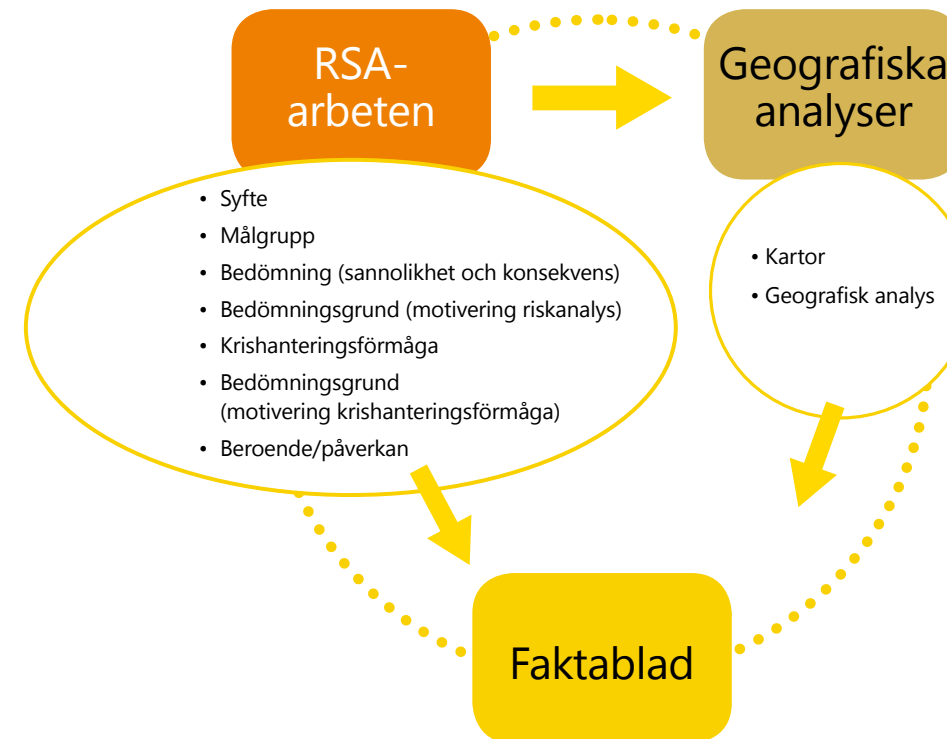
RSA-arbeten

Geografiska analyser

• Syfte
• Målgrupp
• Bedömning (sannolikhet och konsekvens)
• Bedömningsgrund (motivering riskanalys)
• Krishanteringsförmåga
• Bedömningsgrund (motivering krishanteringsförmåga)
• Beroende/påverkan

• Kartor
• Geografisk analys

Faktablad